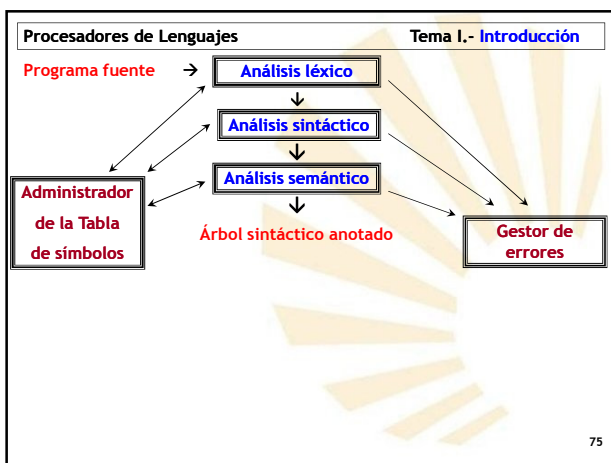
Procesadores de Lenguajes

Tema I.- Introducción

Programa fuente →

Análisis léxico

Análisis sintáctico

Análisis semántico

Árbol sintáctico anotado

Administrador de la Tabla de símbolos

Gestor de errores

75